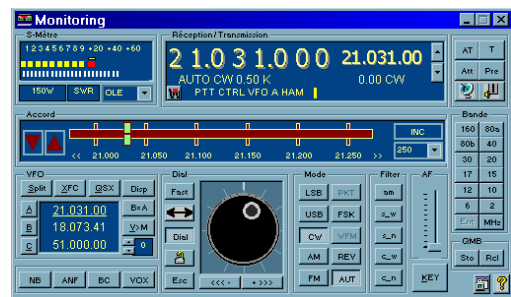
Monitoring

S-Mètre
1 2 3 4 5 6 7 8 9 +20 +40 +60
150W SWR OLE

Réception / Transmission
2 1 . 0 3 1 . 0 0 0 21.031.00
AUTO CW 0.50 K 0.00 CW
PTT CTRL VFO A HAM

AT T
Att Pre

Accord
INC
<< 21.000 21.050 21.100 21.150 21.200 21.250 >>
250

Bande
160 80s
80b 40
30 20
17 15
12 10
6 2
Ext MHz

VFO
Split XFC QSX Disp
A 21.031.00
B 18.073.41
C 51.000.00
B=A
V>M
0
NB ANF BC VOX

Dial
Fast
Dial
Esc
<<<- +>>>

Mode
LSB PKT
USB FSK
CW WFM
AM REV
FM AUT

Filter
am
s_w
s_n
c_w
c_n

AF
KEY

GMB
Sto Rcl